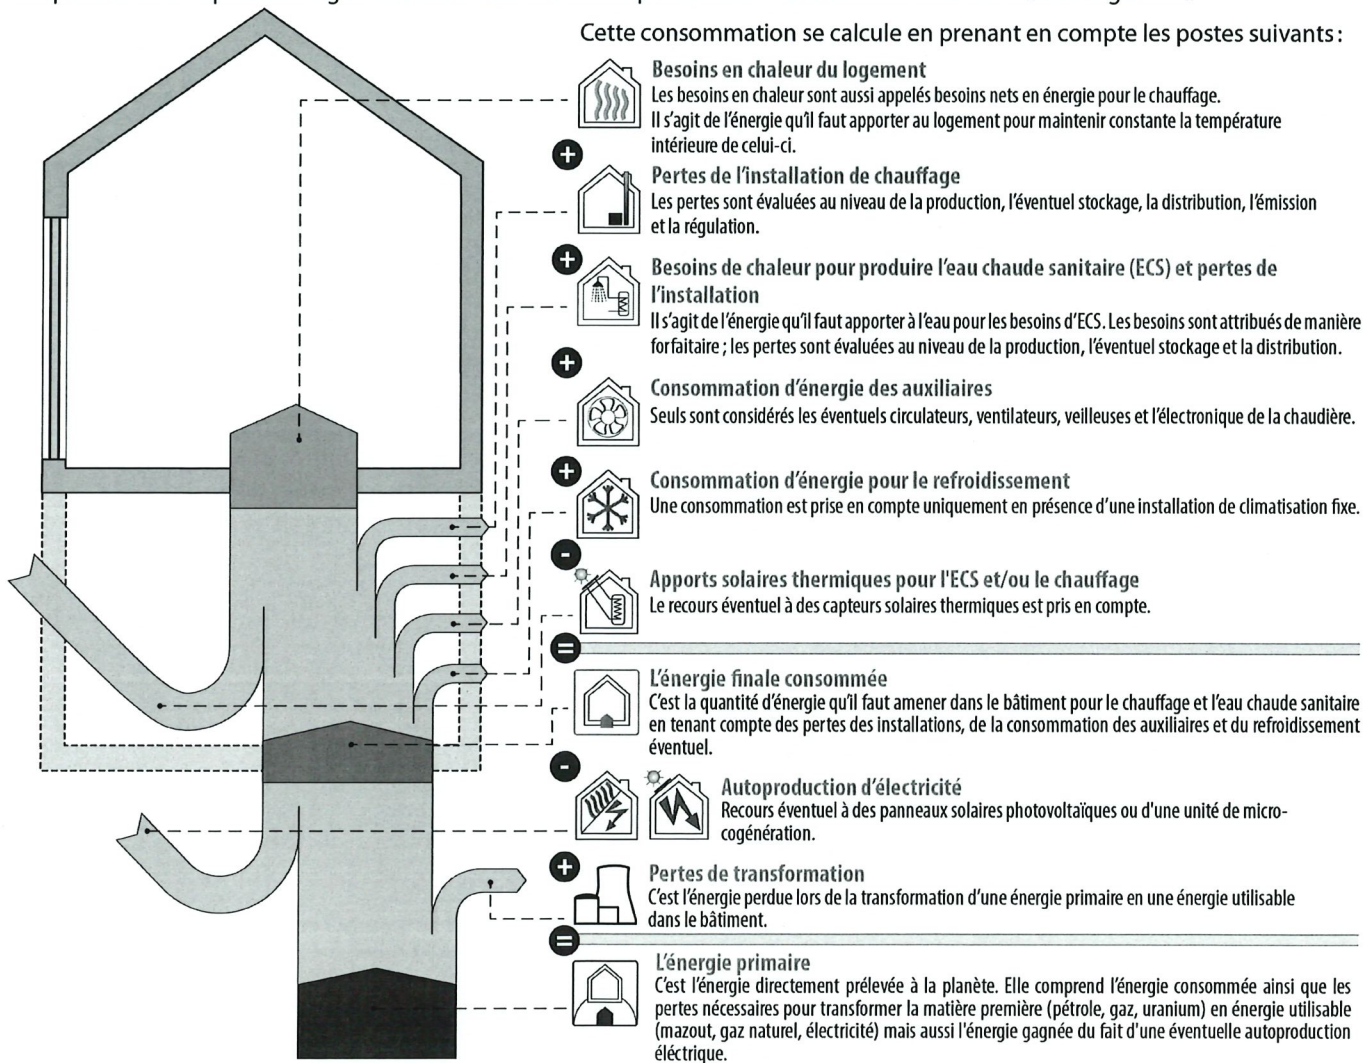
Cette consommation se calcule en prenant en compte les postes suivants :

Besoins en chaleur du logement
Les besoins en chaleur sont aussi appelés besoins nets en énergie pour le chauffage. Il s'agit de l'énergie qu'il faut apporter au logement pour maintenir constante la température intérieure de celui-ci.

+

Pertes de l'installation de chauffage
Les pertes sont évaluées au niveau de la production, l'éventuel stockage, la distribution, l'émission et la régulation.

+

Besoins de chaleur pour produire l'eau chaude sanitaire (ECS) et pertes de l'installation
Il s'agit de l'énergie qu'il faut apporter à l'eau pour les besoins d'ECS. Les besoins sont attribués de manière forfaitaire ; les pertes sont évaluées au niveau de la production, l'éventuel stockage et la distribution.

+

Consommation d'énergie des auxiliaires
Seuls sont considérés les éventuels circulateurs, ventilateurs, veilleuses et l'électronique de la chaudière.

+

Consommation d'énergie pour le refroidissement
Une consommation est prise en compte uniquement en présence d'une installation de climatisation fixe.

-

Apports solaires thermiques pour l'ECS et/ou le chauffage
Le recours éventuel à des capteurs solaires thermiques est pris en compte.

=

L'énergie finale consommée
C'est la quantité d'énergie qu'il faut amener dans le bâtiment pour le chauffage et l'eau chaude sanitaire en tenant compte des pertes des installations, de la consommation des auxiliaires et du refroidissement éventuel.

-

Autoproduction d'électricité
Recours éventuel à des panneaux solaires photovoltaïques ou d'une unité de microcogénération.

+

Pertes de transformation
C'est l'énergie perdue lors de la transformation d'une énergie primaire en une énergie utilisable dans le bâtiment.

=

L'énergie primaire
C'est l'énergie directement prélevée à la planète. Elle comprend l'énergie consommée ainsi que les pertes nécessaires pour transformer la matière première (pétrole, gaz, uranium) en énergie utilisable (mazout, gaz naturel, électricité) mais aussi l'énergie gagnée du fait d'une éventuelle autoproduction éléctrique.